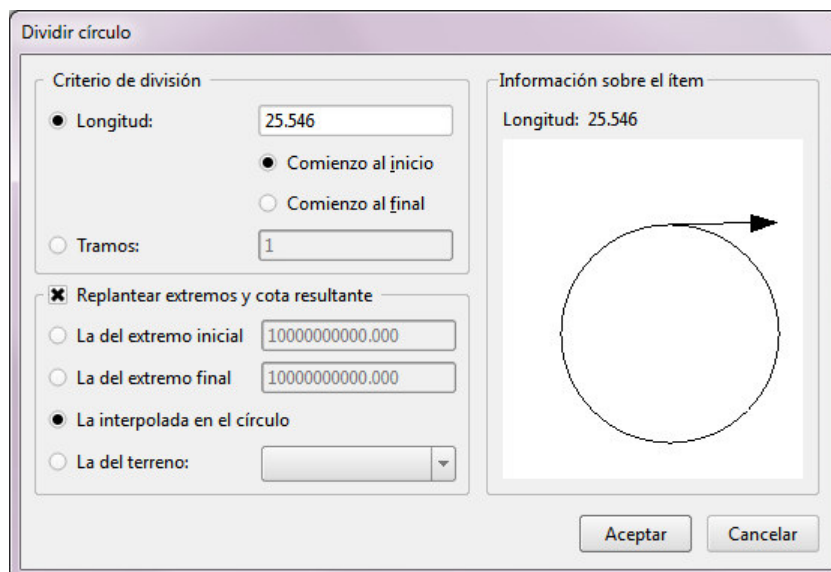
Dividir círculo

Criterio de división

Longitud: 25.546

Comienzo al inicio

Comienzo al final

Tramos: 1

Replantear extremos y cota resultante

La del extremo inicial 10000000000.000

La del extremo final 10000000000.000

La interpolada en el círculo

La del terreno:

Información sobre el ítem

Longitud: 25.546

Aceptar

Cancelar